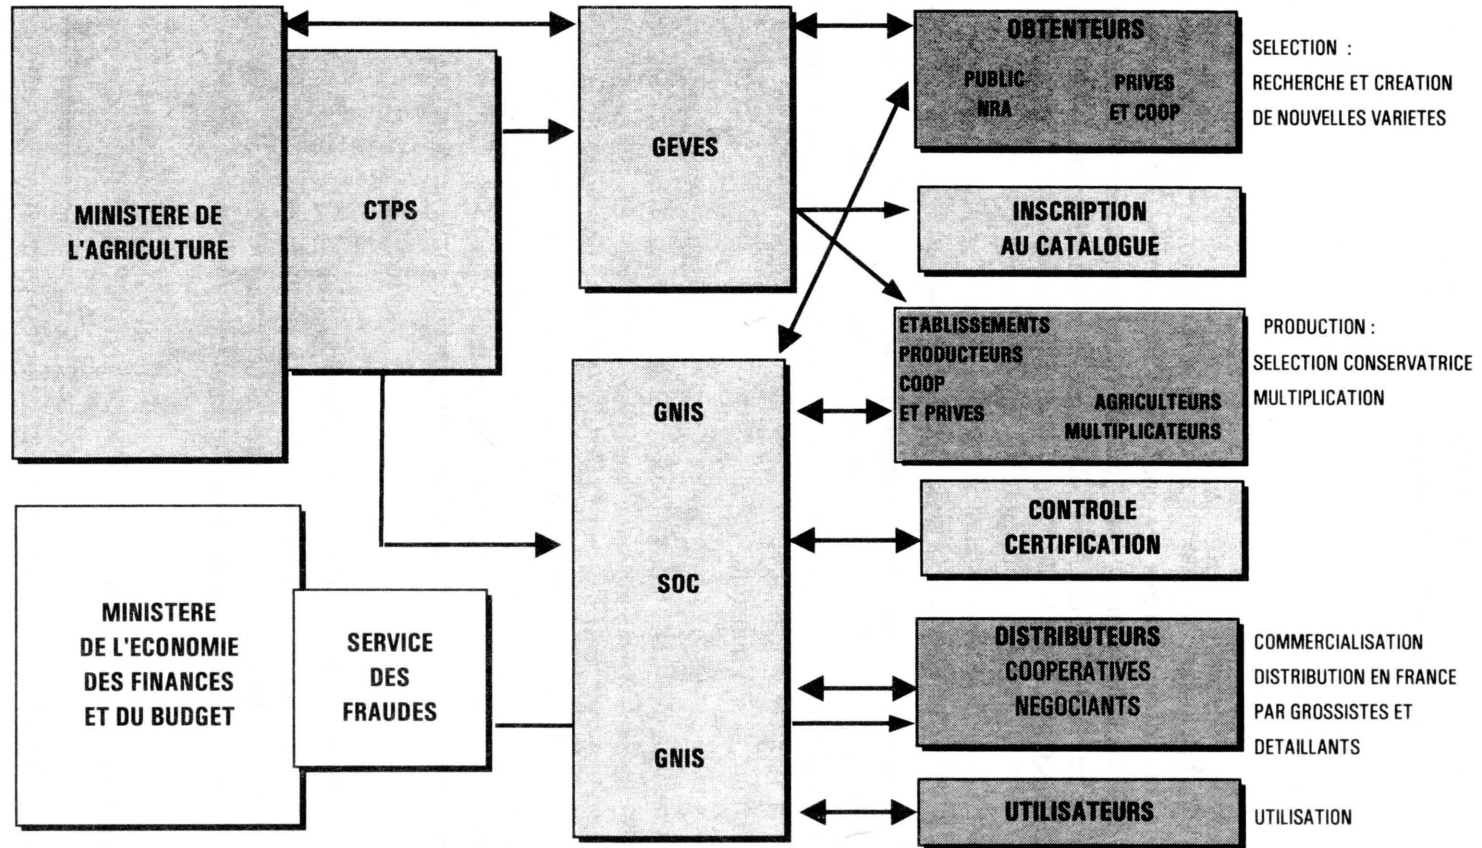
MINISTERE DE L'AGRICULTURE

CTPS

GEVES

OBTENTEURS

PUBLIC NRA

PRIVES ET COOP

SELECTION : RECHERCHE ET CREATION DE NOUVELLES VARIETES

INSCRIPTION AU CATALOGUE

ETABLISSEMENTS PRODUCTEURS COOP ET PRIVES

AGRICULTEURS MULTIPLICATEURS

PRODUCTION : SELECTION CONSERVATRICE MULTIPLICATION

GNIS

CONTROLE CERTIFICATION

SOC

MINISTERE DE L'ECONOMIE DES FINANCES ET DU BUDGET

SERVICE DES FRAUDES

DISTRIBUTEURS COOPERATIVES NEGOCIANTS

COMMERCIALISATION DISTRIBUTION EN FRANCE PAR GROSSISTES ET DETAILLANTS

GNIS

UTILISATEURS

UTILISATION